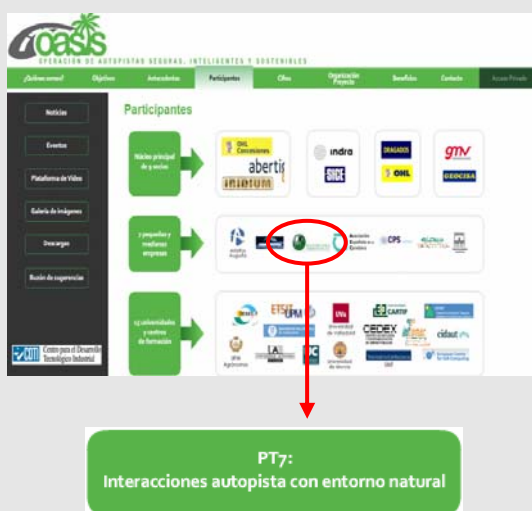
oasis
OPERACIÓN DE AUTOPISTAS SEGURAS, INTELIGENTES Y SOSTENIBLES

¿Quiénes somos? | Objetivos | Antecedentes | Participantes | Cifras | Organización Proyecto | Beneficios | Contacto | Acceso Privado

Noticias
Eventos
Plataforma de Vídeo
Galería de imágenes
Descargas
Buzón de sugerencias

CDTI Centro para el Desarrollo Tecnológico Industrial

Participantes

Núcleo principal de 9 socios
OHL Concesiones
abertis
indra
SICE
DRAGADOS
OHL
gmv
GEOCISA

7 pequeñas y medianas empresas
Asociación Española de la Carretera
CPS

13 universidades y centros de formación
CARTIF
CEDEX
cidaut
UVa Universidad de Valladolid
Universidad de Murcia

PT7:
Interacciones autopista con entorno natural